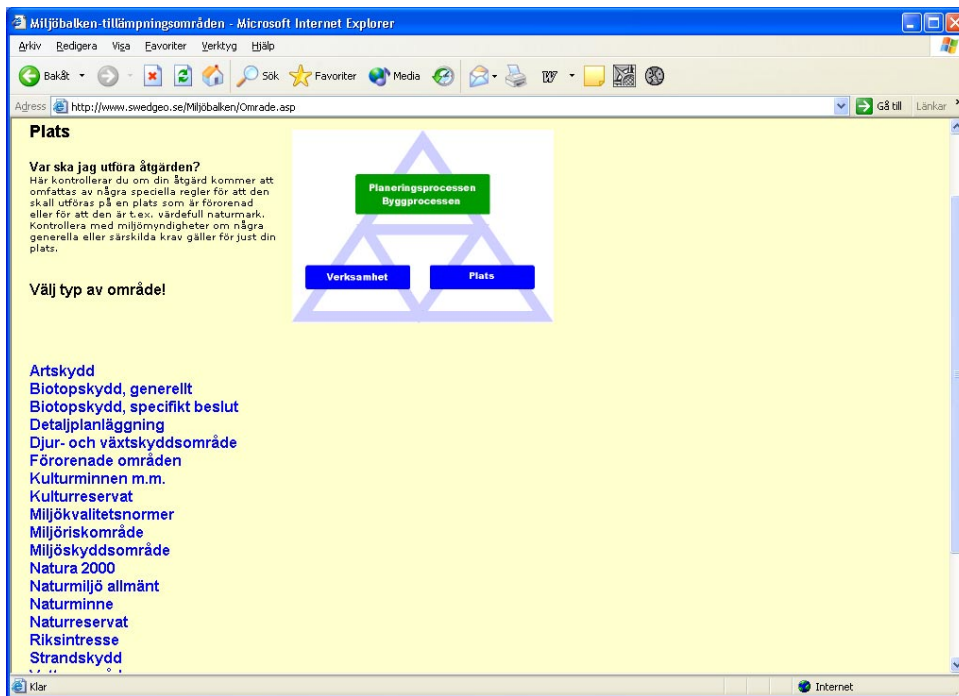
Miljöbalken-tillämpningsområden - Microsoft Internet Explorer

Arkiv Redigera Visa Favoriter Verktyg Hjälp

Bakåt Sök Favoriter Media

Adress http://www.swedgeo.se/Miljöbalken/Omrade.asp Gå till Länkar

Plats

Var ska jag utföra åtgärden?
Här kontrollerar du om din åtgärd kommer att omfattas av några speciella regler för att den skall utföras på en plats som är förorenad eller för att den är t.ex. värdefull naturmark. Kontrollera med miljömyndigheter om några generella eller särskilda krav gäller för just din plats.

Planeringsprocessen
Byggprocessen

Verksamhet

Plats

Välj typ av område!

Artskydd
Biotopskydd, generellt
Biotopskydd, specifikt beslut
Detaljplanläggning
Djur- och växtskyddsområde
Förorenade områden
Kulturminnen m.m.
Kulturreservat
Miljökvalitetsnormer
Miljöriskområde
Miljöskyddsområde
Natura 2000
Naturmiljö allmänt
Naturminne
Naturreservat
Riksintresse
Strandskydd
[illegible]

Klar

Internet